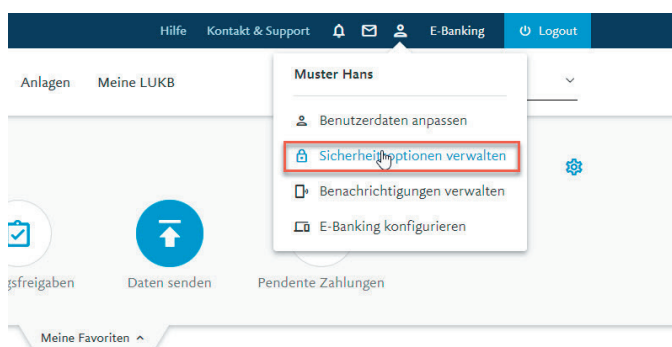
Hilfe Kontakt & Support E-Banking Logout

Anlagen Meine LUKB

Muster Hans

Benutzerdaten anpassen

Sicherheitsoptionen verwalten

Benachrichtigungen verwalten

E-Banking konfigurieren

gsfreigaben Daten senden Pendente Zahlungen

Meine Favoriten